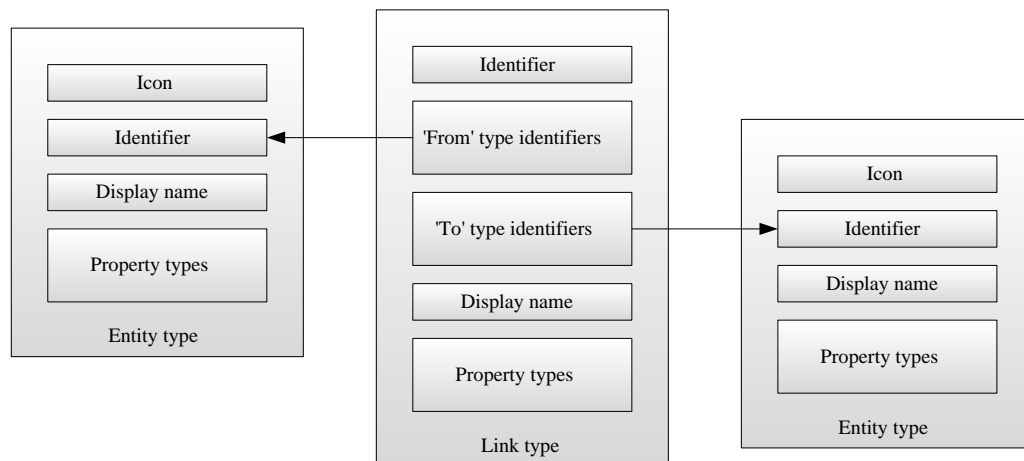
Icon

Identifier

Display name

Property types

Entity type

Identifier

'From' type identifiers

'To' type identifiers

Display name

Property types

Link type

Icon

Identifier

Display name

Property types

Entity type